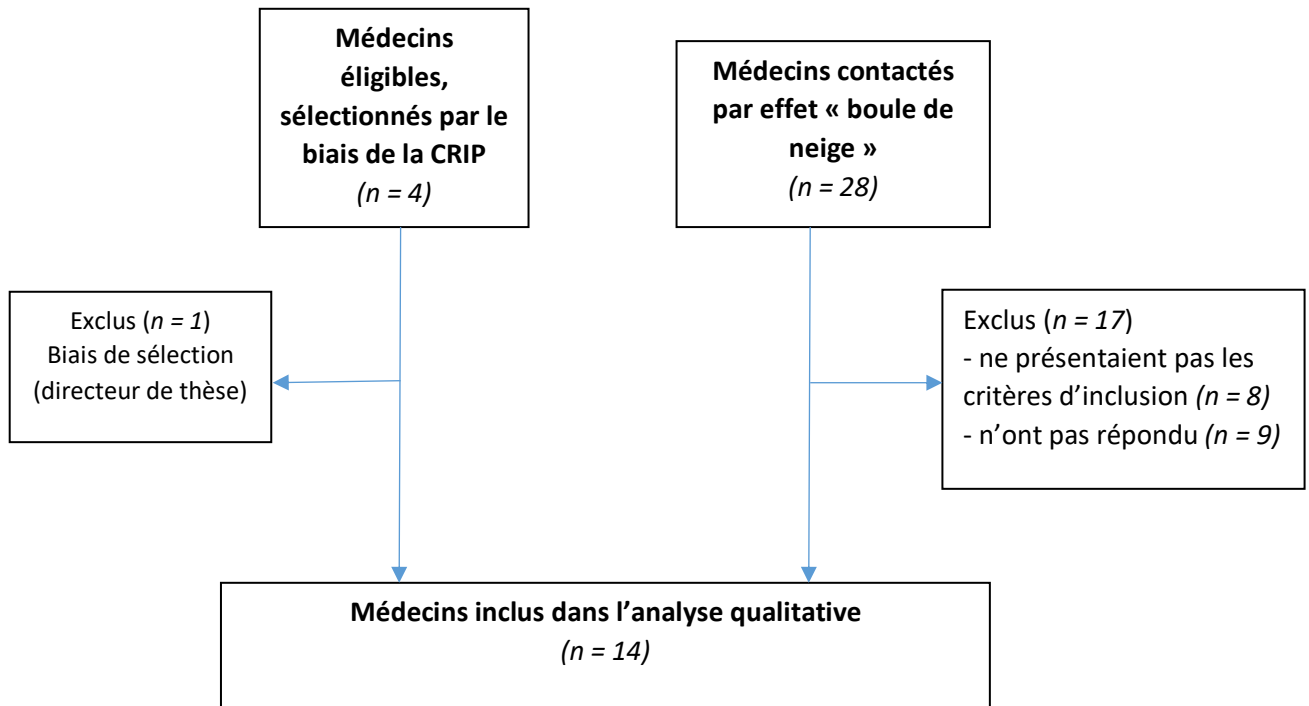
Médecins éligibles, sélectionnés par le biais de la CRIP
(n = 4)

Médecins contactés par effet « boule de neige »
(n = 28)

Exclus (n = 1)
Biais de sélection (directeur de thèse)

Exclus (n = 17)
- ne présentaient pas les critères d'inclusion (n = 8)
- n'ont pas répondu (n = 9)

Médecins inclus dans l'analyse qualitative
(n = 14)